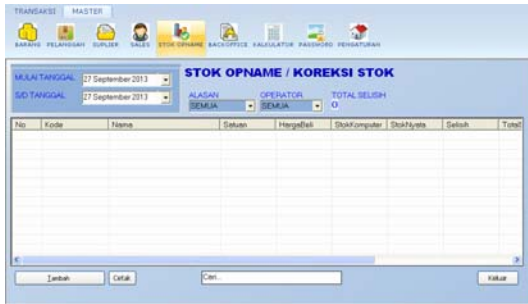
TRANSAKSI MASTER

BARANG PELANGGAN SUPLIER SALES STOK OPNAME BACKOFFICE KALKULATOR PASSWORD PENGATURAN

MULAI TANGGAL 27 September 2013
S/D TANGGAL 27 September 2013

STOK OPNAME / KOREKSI STOK

ALASAN SEMUA
OPERATOR SEMUA
TOTAL SELISIH 0

| No | Kode | Nama | Satuan | HargaBeli | StokKomputer | StokNyata | Selisih | TotalI |
|---|---|---|---|---|---|---|---|---|

Tambah Cetak Cari... Keluar